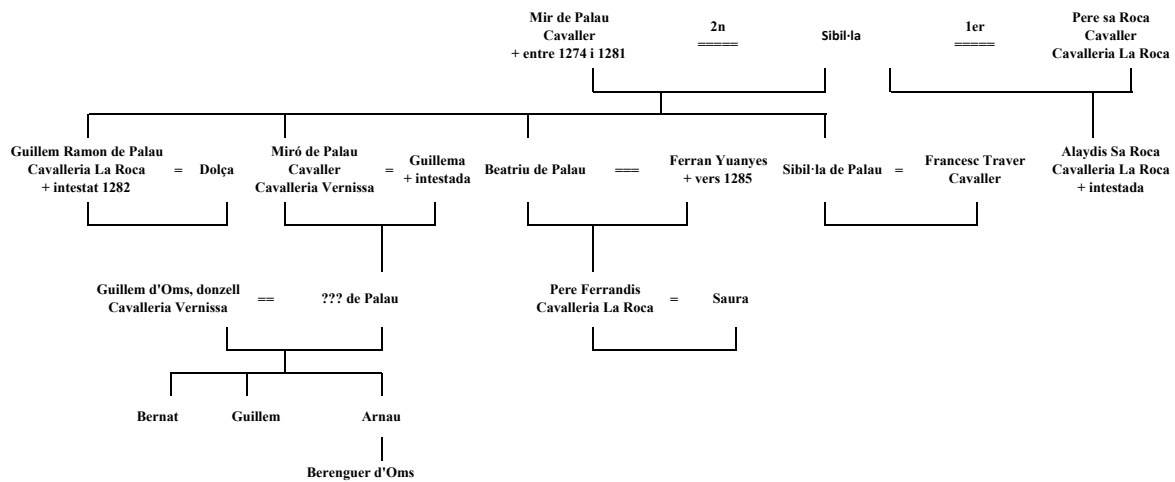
Mir de Palau
Cavaller
+ entre 1274 i 1281

2n
=====

Sibil·la

1er
=====

Pere sa Roca
Cavaller
Cavalleria La Roca

Guillem Ramon de Palau
Cavalleria La Roca
+ intestat 1282

=

Dolça

Miró de Palau
Cavaller
Cavalleria Vernissa

=

Guillema
+ intestada

Beatriu de Palau

===

Ferran Yuanyes
+ vers 1285

Sibil·la de Palau

=

Francesc Traver
Cavaller

Alaydis Sa Roca
Cavalleria La Roca
+ intestada

Guillem d'Oms, donzell
Cavalleria Vernissa

==

??? de Palau

Pere Ferrandis
Cavalleria La Roca

=

Saura

Bernat

Guillem

Arnau

Berenguer d'Oms